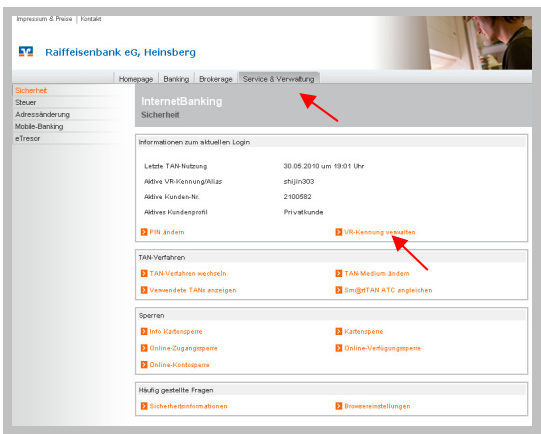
Impressum & Preise | Kontakt

Raiffeisenbank eG, Heinsberg

Homepage | Banking | Brokerage | Service & Verwaltung

Sicherheit
Steuer
Adressänderung
Mobile-Banking
eTresor

InternetBanking
Sicherheit

Informationen zum aktuellen Login

| | |
|---|---|
| Letzte TAN-Nutzung | 30.05.2010 um 19:01 Uhr |
| Aktive VR-Kennung/Alias | shijin303 |
| Aktive Kunden-Nr. | 2100582 |
| Aktives Kundenprofil | Privatkunde |

PIN ändern
VR-Kennung verwalten

TAN-Verfahren

TAN-Verfahren wechseln
TAN-Medium ändern
Verwendete TANs anzeigen
Sm@rtTAN ATC angleichen

Sperren

Info Kartensperre
Kartensperre
Online-Zugangssperre
Online-Verfügungssperre
Online-Kontosperre

Häufig gestellte Fragen

Sicherheitsinformationen
Browsereinstellungen